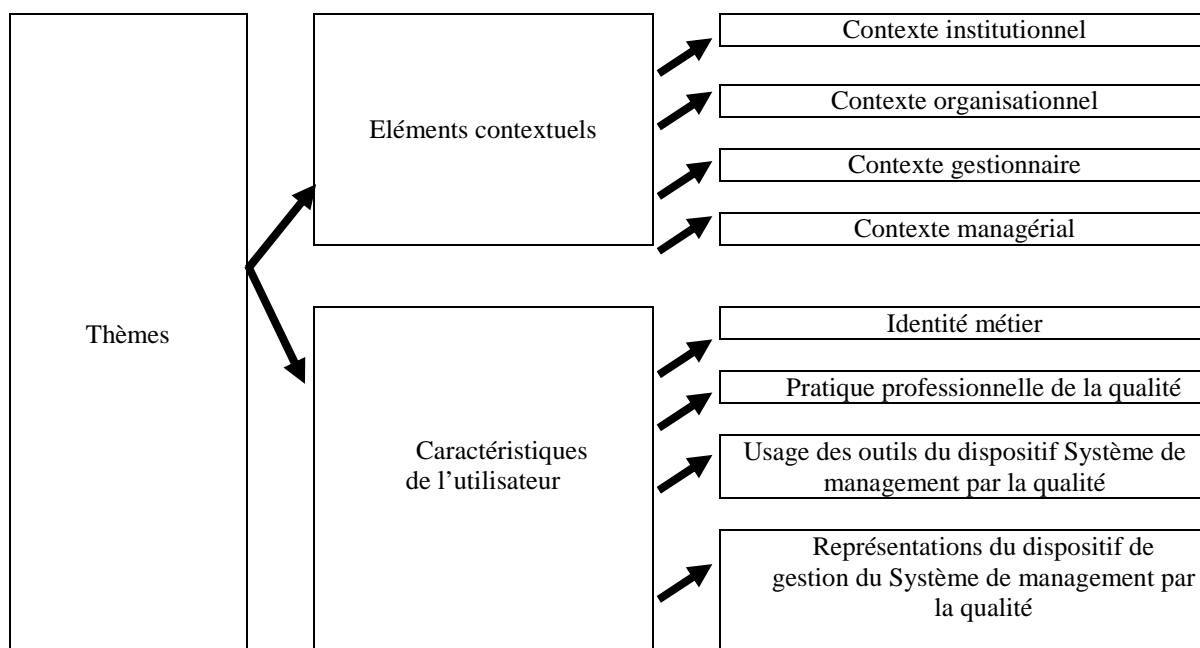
Thèmes

Eléments contextuels

Contexte institutionnel

Contexte organisationnel

Contexte gestionnaire

Contexte managérial

Caractéristiques de l'utilisateur

Identité métier

Pratique professionnelle de la qualité

Usage des outils du dispositif Système de management par la qualité

Représentations du dispositif de gestion du Système de management par la qualité